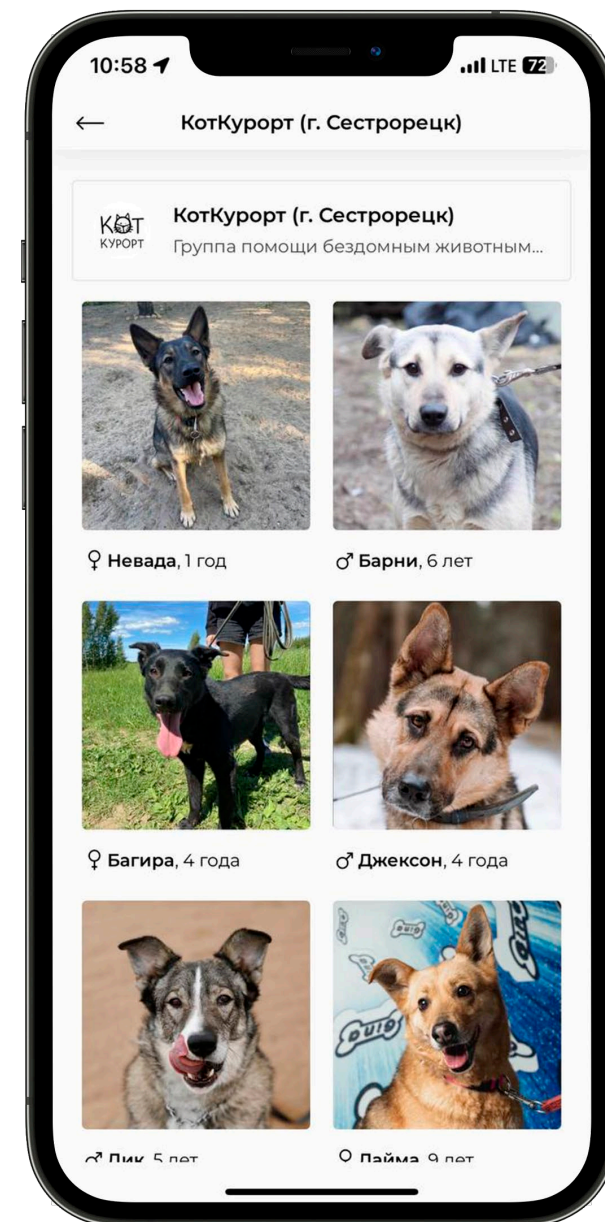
10:58 LTE 72

←
КотКурорт (г. Сестрорецк)

КОТ КУРОРТ
КотКурорт (г. Сестрорецк)
Группа помощи бездомным животным...

♀ Невада, 1 год
♂ Барни, 6 лет

♀ Багира, 4 года
♂ Джексон, 4 года

♂ Дик, 5 лет
♀ Лайма, 9 лет